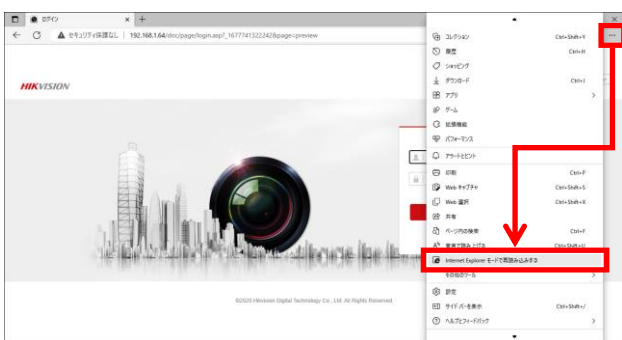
ログイン ×

セキュリティ保護なし | 192.168.1.64/doc/page/login.asp?_1677741322242&page=preview

HIKVISION

©2020 Hikvision Digital Technology Co., Ltd. All Rights Reserved.

...

コレクション Ctrl+Shift+Y
履歴 Ctrl+H
ショッピング
ダウンロード Ctrl+J
アプリ
ゲーム
拡張機能
パフォーマンス
アラートとヒント
印刷 Ctrl+P
Web キャプチャ Ctrl+Shift+S
Web 選択 Ctrl+Shift+X
共有
ページ内の検索 Ctrl+F
音声で読み上げる Ctrl+Shift+U
Internet Explorer モードで再読み込みする
その他のツール
設定
サイドバーを表示 Ctrl+Shift+/
ヘルプとフィードバック